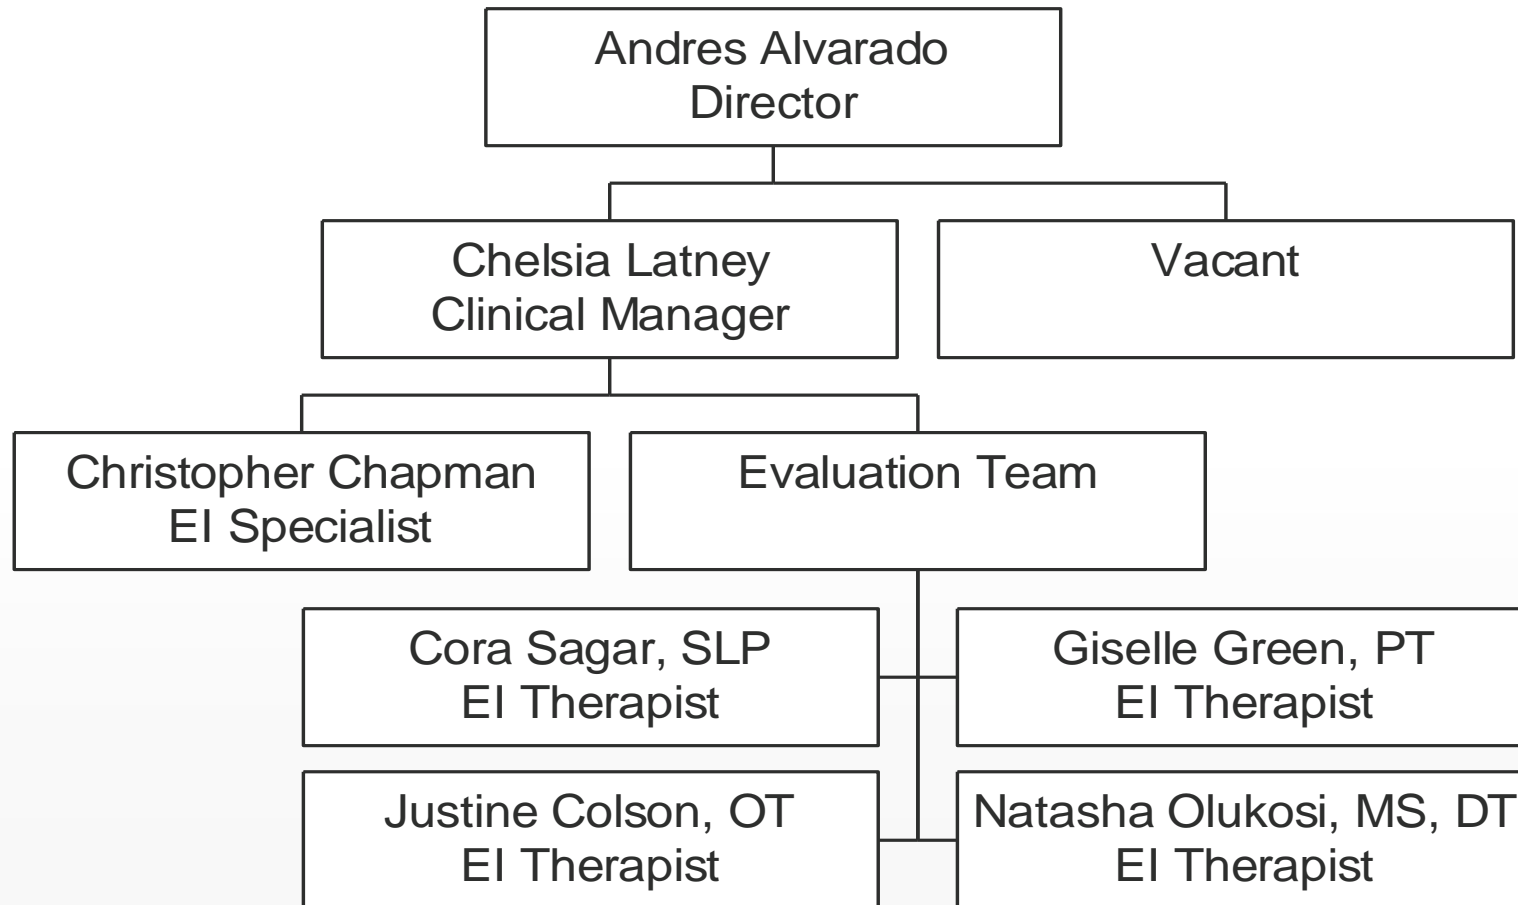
Andres Alvarado
Director

Chelsia Latney
Clinical Manager

Vacant

Christopher Chapman
EI Specialist

Evaluation Team

Cora Sagar, SLP
EI Therapist

Giselle Green, PT
EI Therapist

Justine Colson, OT
EI Therapist

Natasha Olukosi, MS, DT
EI Therapist